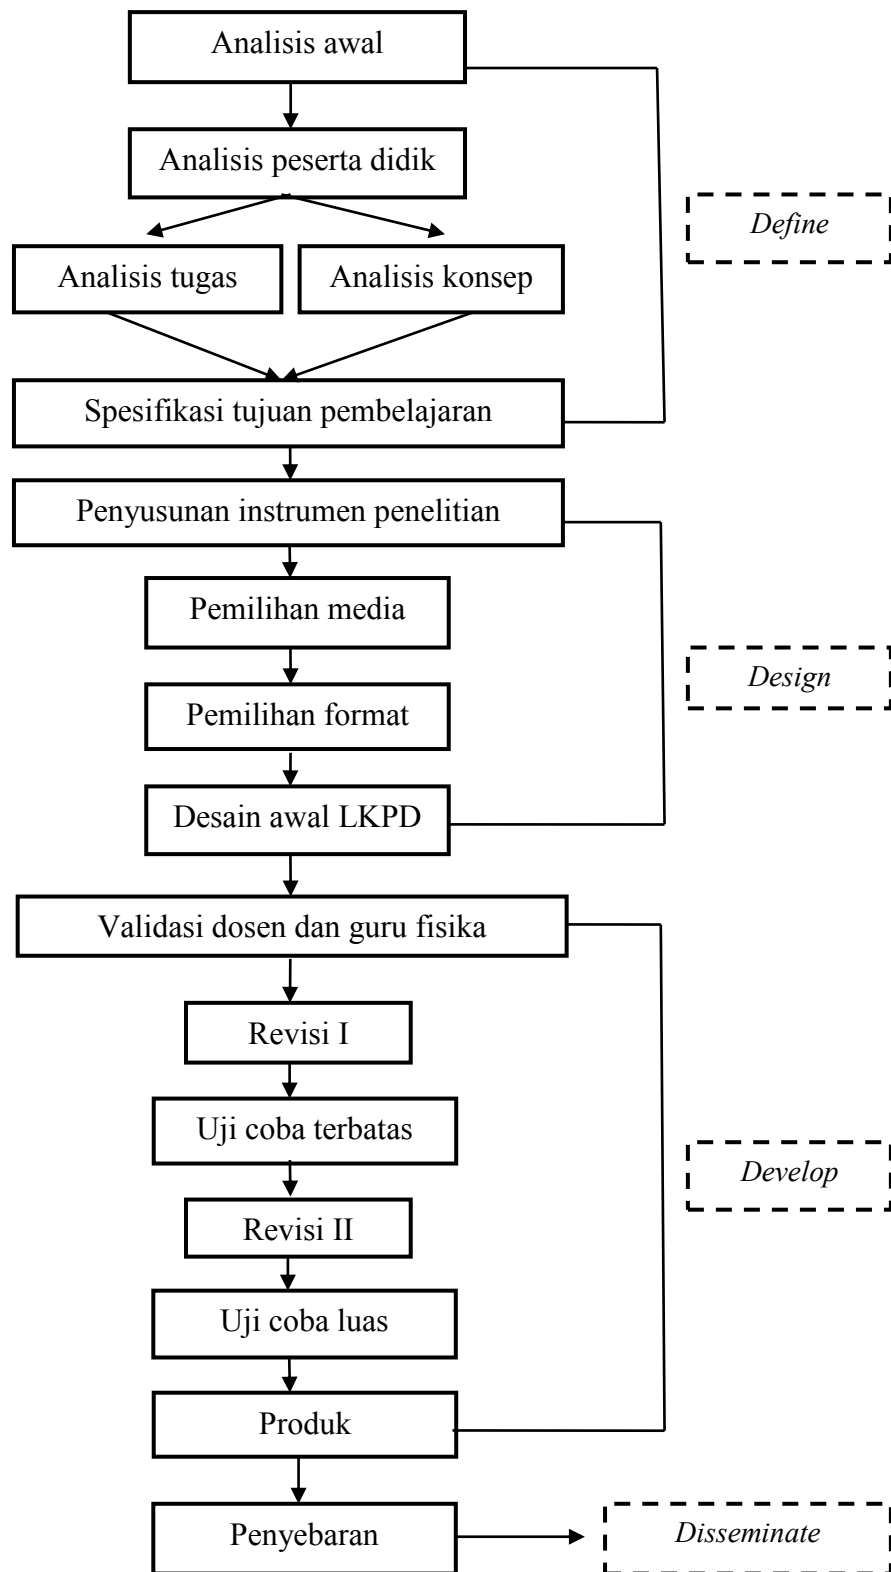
Analisis awal

Analisis peserta didik

Define

Analisis tugas

Analisis konsep

Spesifikasi tujuan pembelajaran

Penyusunan instrumen penelitian

Pemilihan media

Design

Pemilihan format

Desain awal LKPD

Validasi dosen dan guru fisika

Revisi I

Uji coba terbatas

Develop

Revisi II

Uji coba luas

Produk

Penyebaran

Disseminate